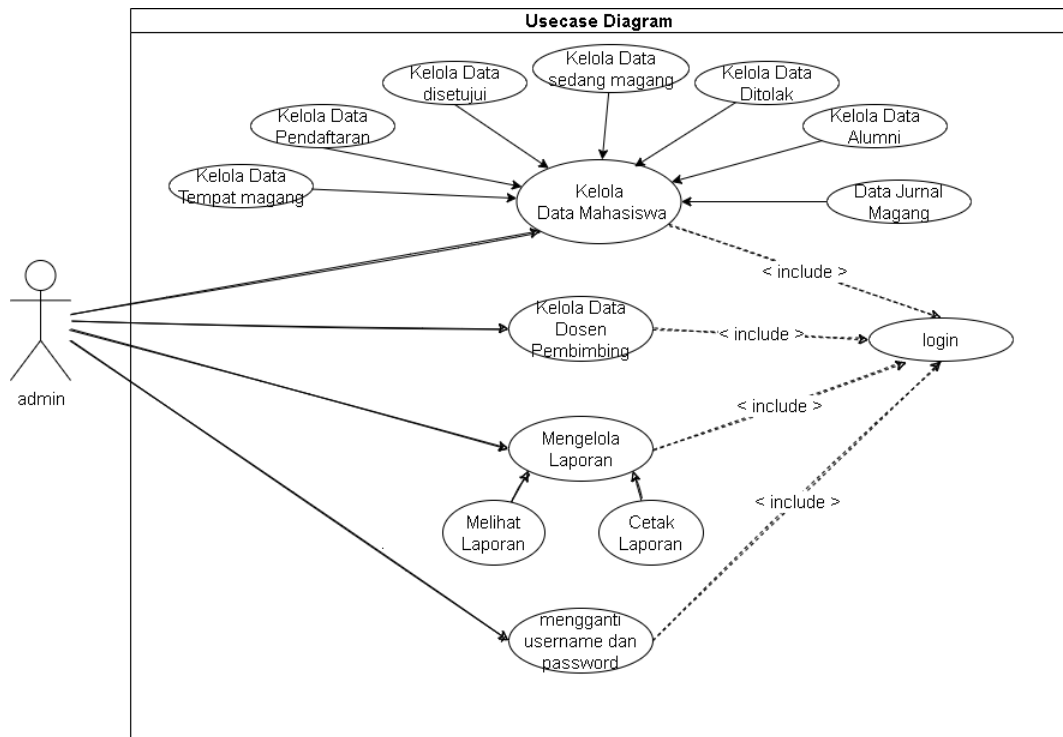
Usecase Diagram

Kelola Data disetujui

Kelola Data sedang magang

Kelola Data Ditolak

Kelola Data Pendaftaran

Kelola Data Alumni

Kelola Data Tempat magang

Kelola Data Mahasiswa

Data Jurnal Magang

< include >

admin

Kelola Data Dosen Pembimbing

< include >

login

< include >

Mengelola Laporan

< include >

Melihat Laporan

Cetak Laporan

mengganti username dan password